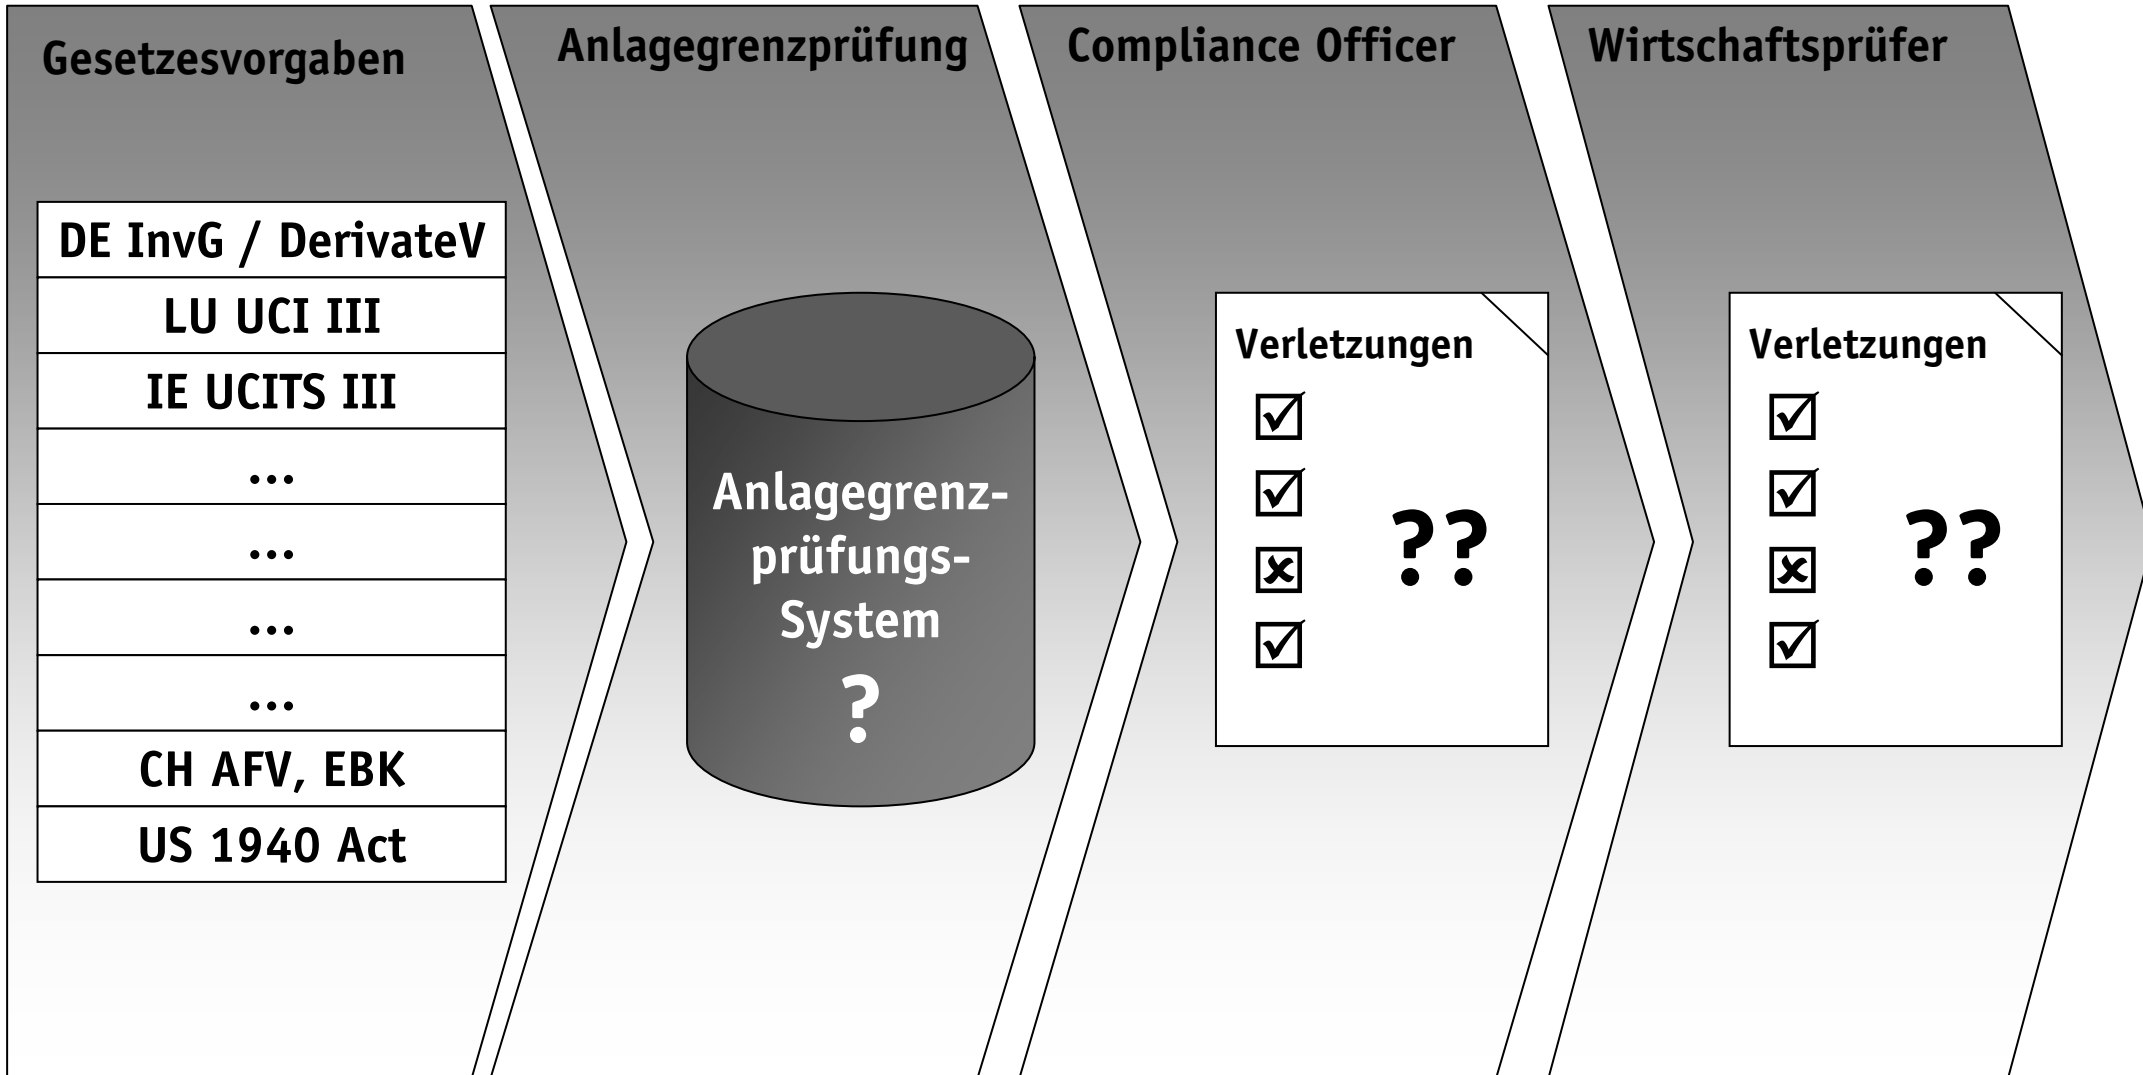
Gesetzesvorgaben

| DE InvG / DerivateV |
|---|
| LU UCI III |
| IE UCITS III |
| ... |
| ... |
| ... |
| ... |
| CH AFV, EBK |
| US 1940 Act |

Anlagegrenzprüfung

Anlagegrenzprüfungs-System
?

Compliance Officer

Verletzungen
☑
☑
☒
☑
??

Wirtschaftsprüfer

Verletzungen
☑
☑
☒
☑
??